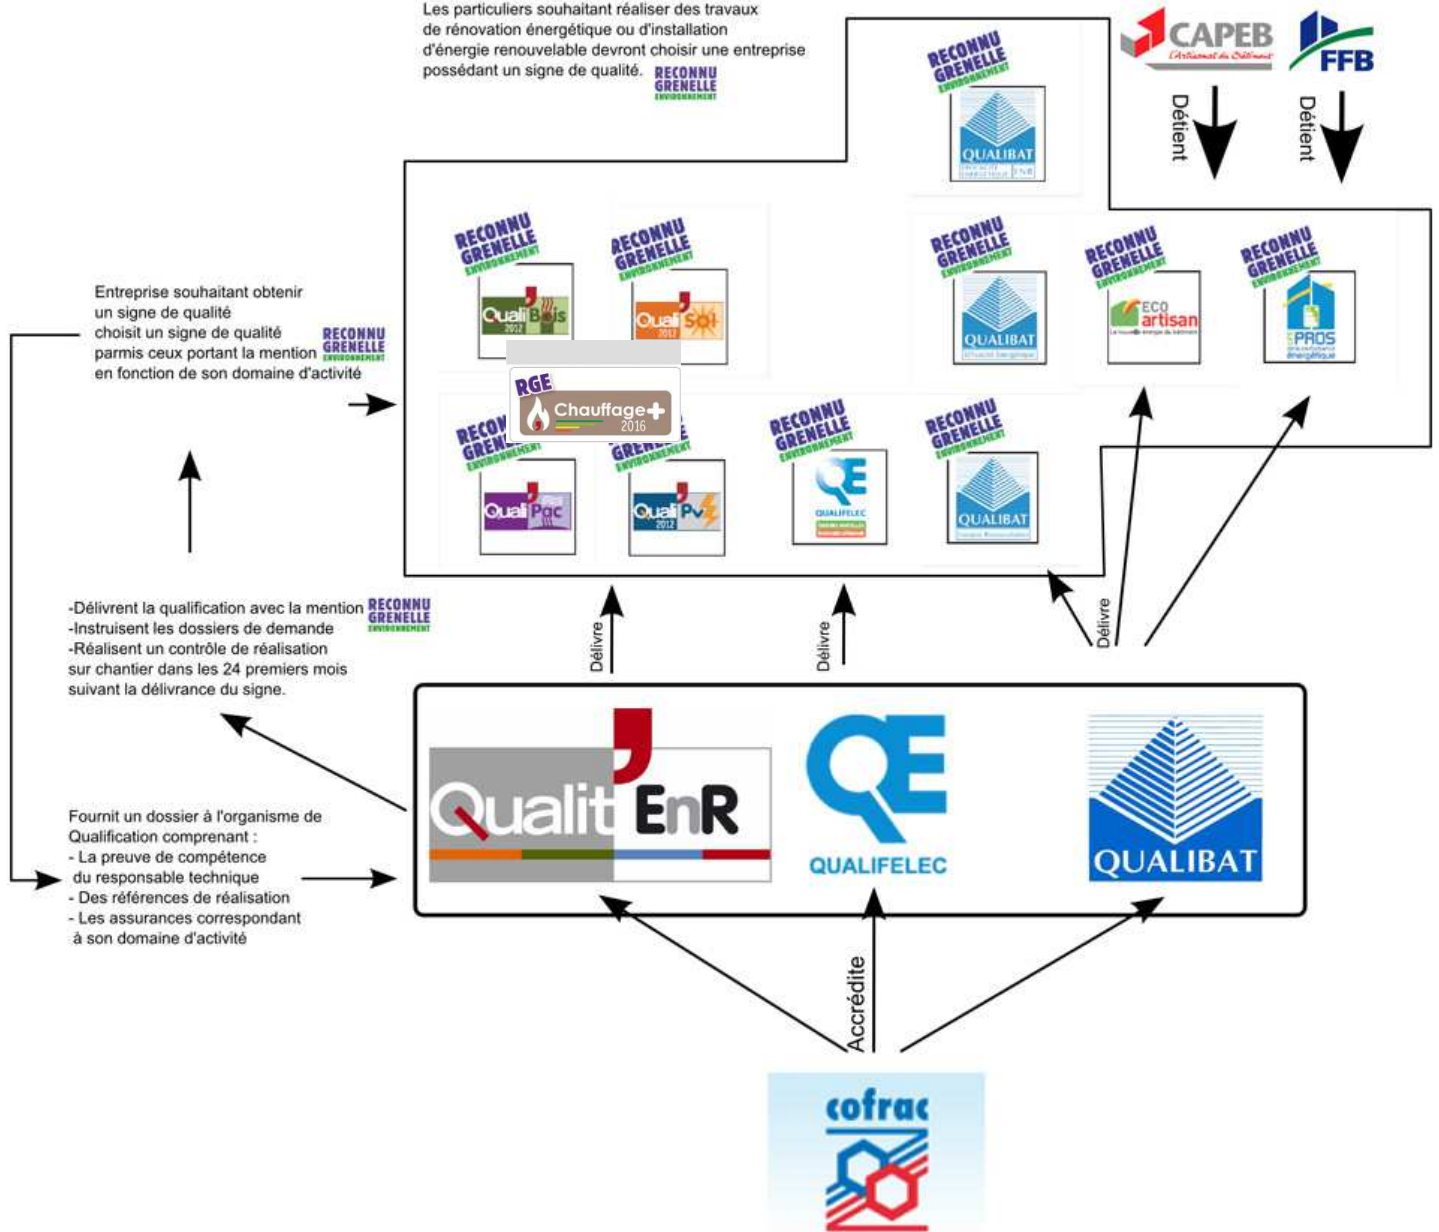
Les particuliers souhaitant réaliser des travaux de rénovation énergétique ou d'installation d'énergie renouvelable devront choisir une entreprise possédant un signe de qualité. RECONNU GRENELLE ENVIRONNEMENT

CAPEB L'Artisanat du Bâtiment

FFB

Détient

Détient

RECONNU GRENELLE ENVIRONNEMENT
QUALIBAT

RECONNU GRENELLE ENVIRONNEMENT
QualiBois 2012

RECONNU GRENELLE ENVIRONNEMENT
QualiSol 2012

RECONNU GRENELLE ENVIRONNEMENT
QUALIBAT

RECONNU GRENELLE ENVIRONNEMENT
ECO artisan

RECONNU GRENELLE ENVIRONNEMENT
PROS

RGE
Chauffage+ 2016

RECONNU GRENELLE ENVIRONNEMENT
QualiPac

RECONNU GRENELLE ENVIRONNEMENT
QualiPV 2012

RECONNU GRENELLE ENVIRONNEMENT
QUALIFELEC

RECONNU GRENELLE ENVIRONNEMENT
QUALIBAT

Entreprise souhaitant obtenir un signe de qualité choisit un signe de qualité parmis ceux portant la mention RECONNU GRENELLE ENVIRONNEMENT en fonction de son domaine d'activité

-Délivrent la qualification avec la mention RECONNU GRENELLE ENVIRONNEMENT
-Instruisent les dossiers de demande
-Réalisent un contrôle de réalisation sur chantier dans les 24 premiers mois suivant la délivrance du signe.

Délivre

Délivre

Délivre

Fournit un dossier à l'organisme de Qualification comprenant :
- La preuve de compétence du responsable technique
- Des références de réalisation
- Les assurances correspondant à son domaine d'activité

Qualit EnR

QE QUALIFELEC

QUALIBAT

Accrédite

cofrac